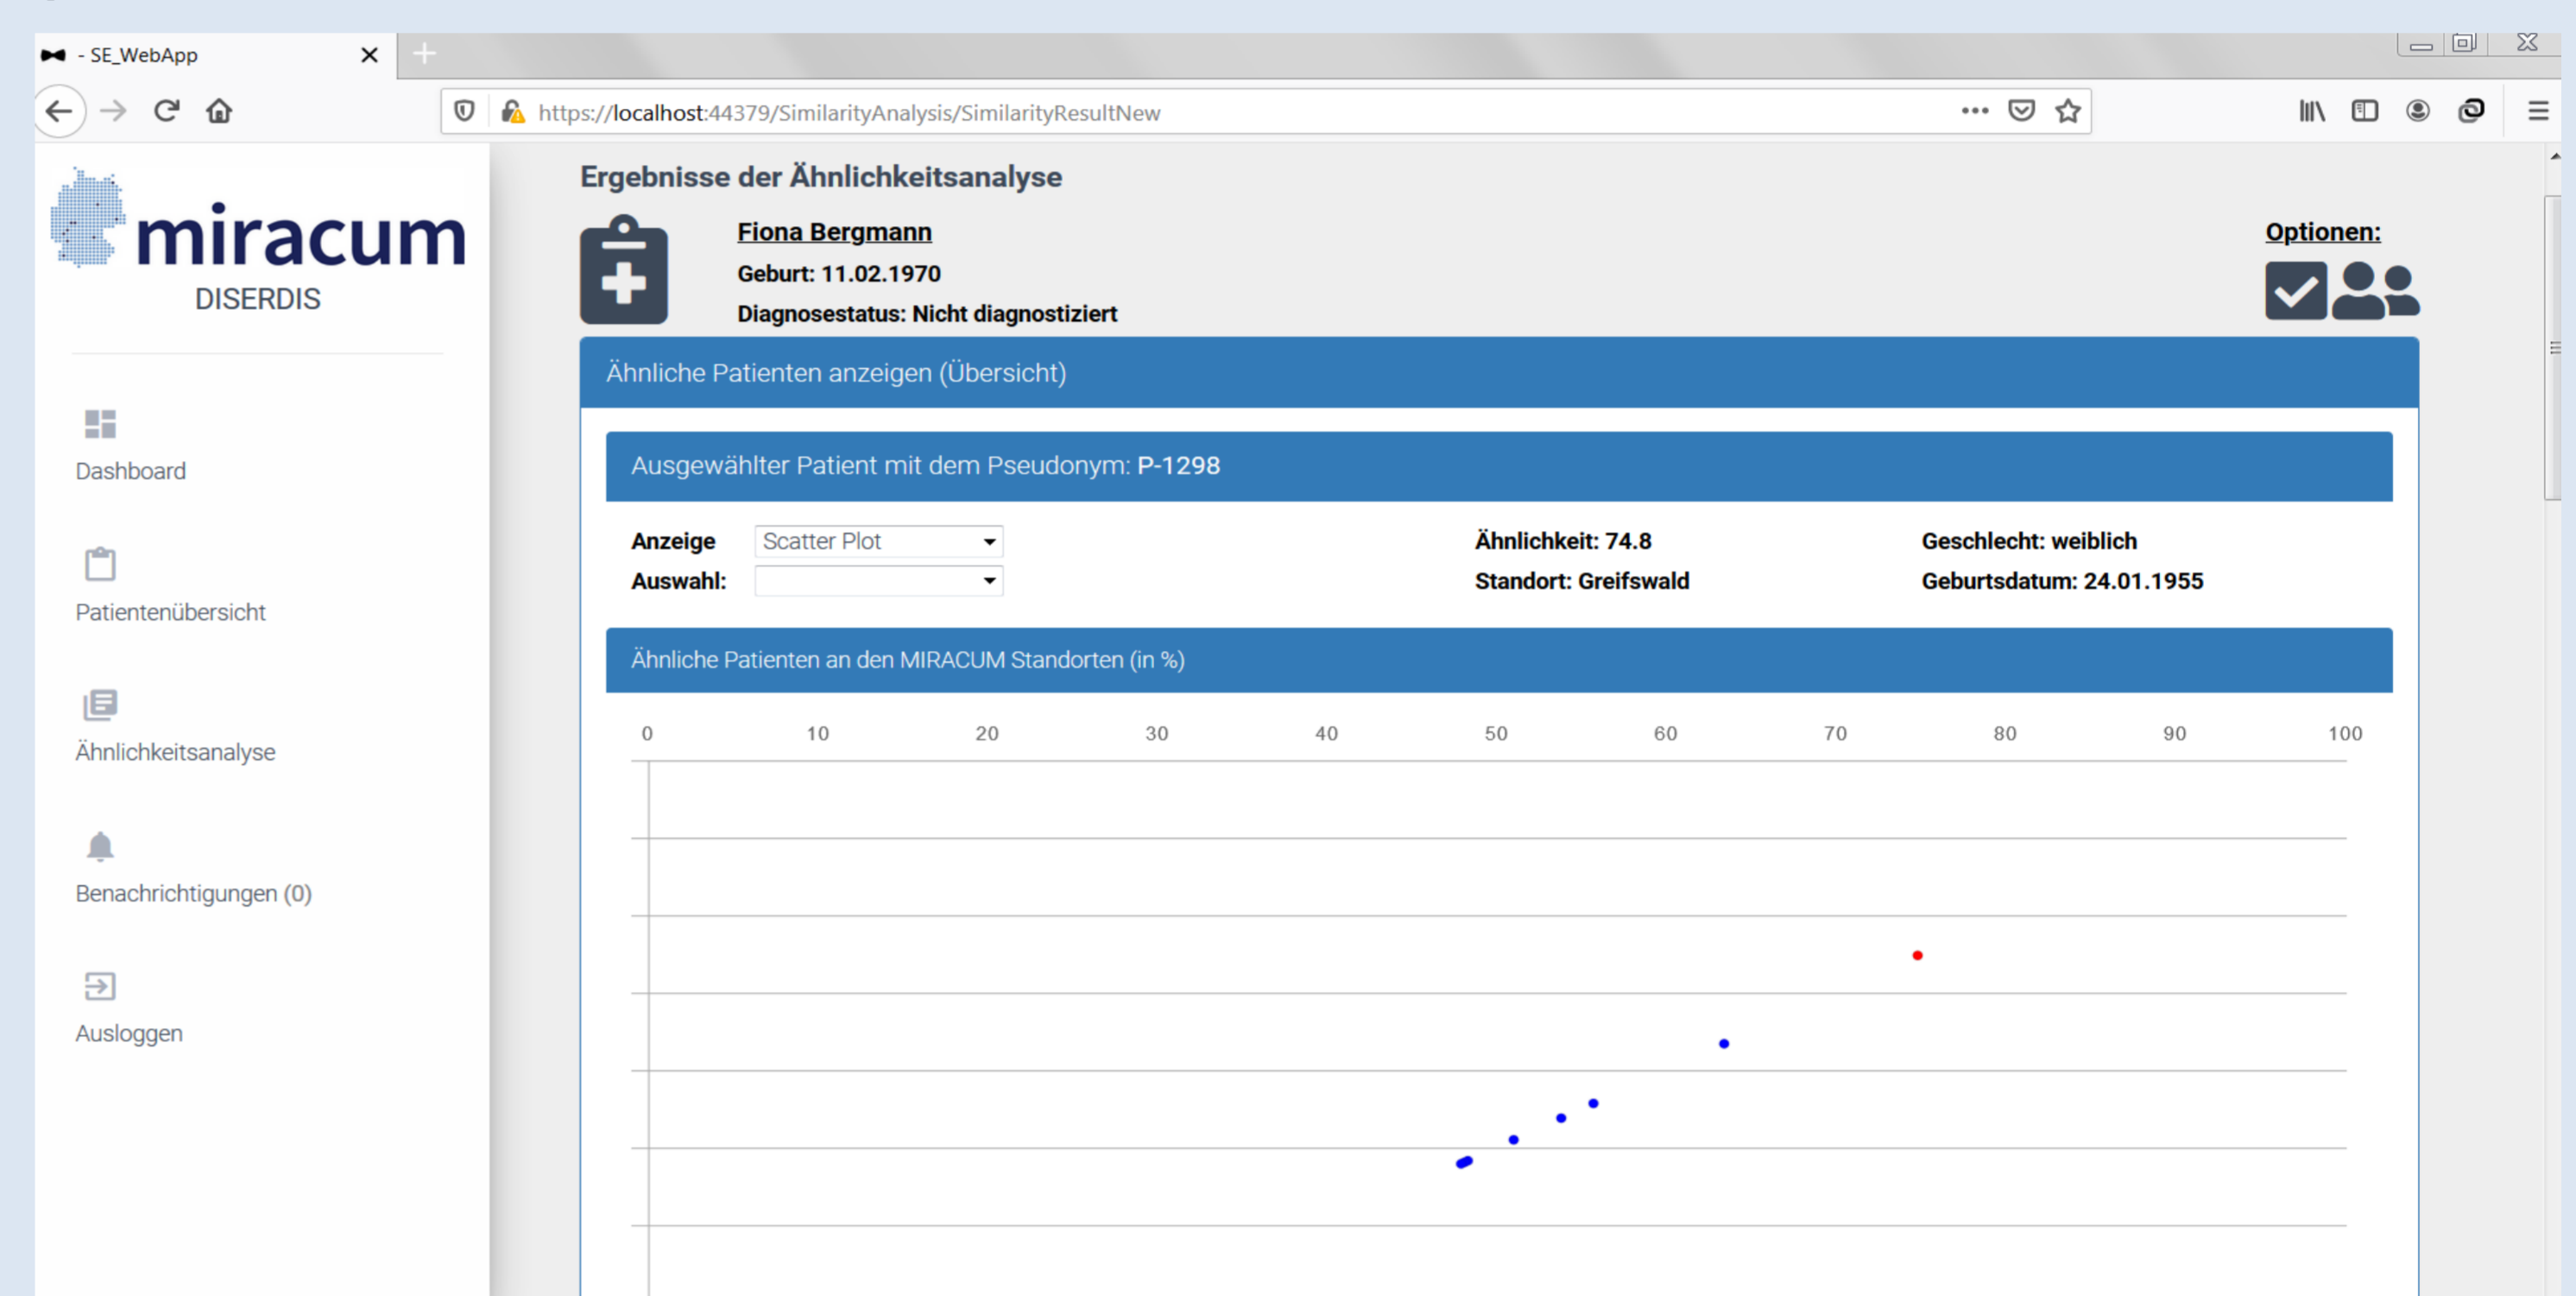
- SE_WebApp

https://localhost:44379/SimilarityAnalysis/SimilarityResultNew

miracum
DISERDIS

Dashboard

Patientenübersicht

Ähnlichkeitsanalyse

Benachrichtigungen (0)

Ausloggen

Ergebnisse der Ähnlichkeitsanalyse

Fiona Bergmann
Geburt: 11.02.1970
Diagnosestatus: Nicht diagnostiziert

Optionen:

Ähnliche Patienten anzeigen (Übersicht)

Ausgewählter Patient mit dem Pseudonym: P-1298

Anzeige Scatter Plot
Auswahl:

Ähnlichkeit: 74.8
Standort: Greifswald

Geschlecht: weiblich
Geburtsdatum: 24.01.1955

Ähnliche Patienten an den MIRACUM Standorten (in %)

0 10 20 30 40 50 60 70 80 90 100